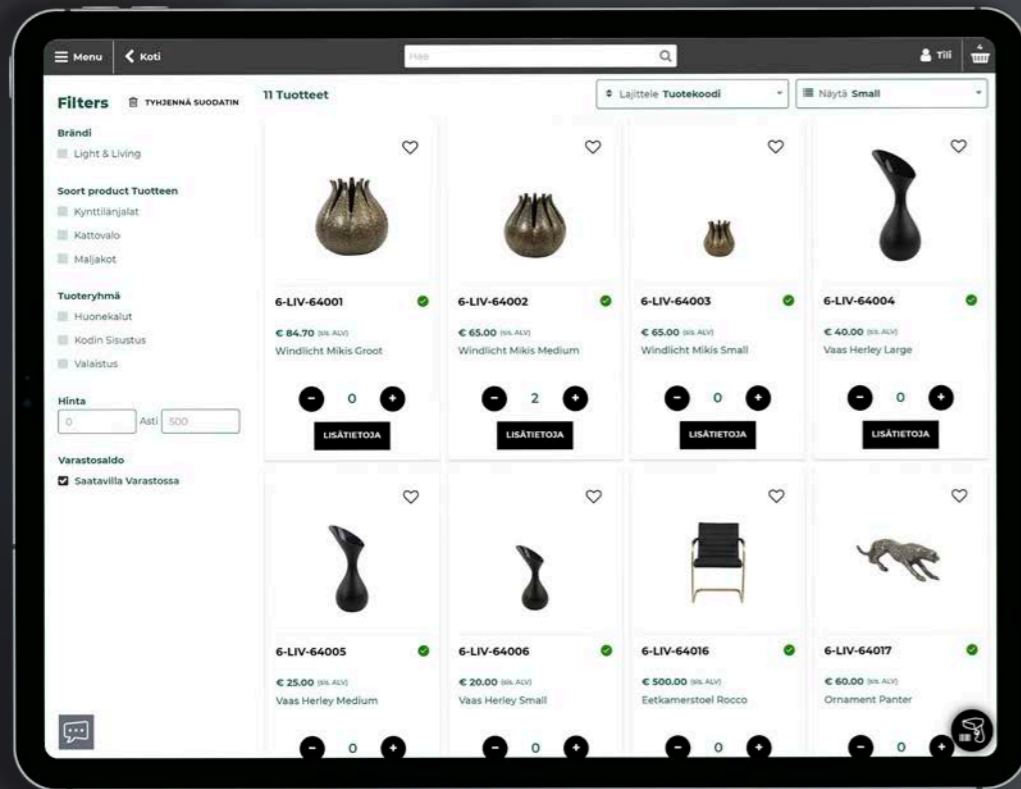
Menu
Koti
Hae
Tili

Filters
TYHJENNÄ SUODATIN
Brändi
Light & Living
Soort product Tuotteen
Kynttilänjalat
Kattovalo
Maljakot
Tuoteryhmä
Huonekalut
Kodin Sisustus
Valaistus
Hinta
0
Asti
500
Varastosaldo
Saatavilla Varastossa

11 Tuotteet
Lajittele Tuotekoodi
Näytä Small

6-LIV-64001
€ 84.70 (sis. ALV)
Windlicht Mikis Groot
0
LISÄTIETOJA

6-LIV-64002
€ 65.00 (sis. ALV)
Windlicht Mikis Medium
2
LISÄTIETOJA

6-LIV-64003
€ 65.00 (sis. ALV)
Windlicht Mikis Small
0
LISÄTIETOJA

6-LIV-64004
€ 40.00 (sis. ALV)
Vaas Herley Large
0
LISÄTIETOJA

6-LIV-64005
€ 25.00 (sis. ALV)
Vaas Herley Medium
0

6-LIV-64006
€ 20.00 (sis. ALV)
Vaas Herley Small
0

6-LIV-64016
€ 500.00 (sis. ALV)
Eetkamerstoel Rocco
0

6-LIV-64017
€ 60.00 (sis. ALV)
Ornament Panter
0